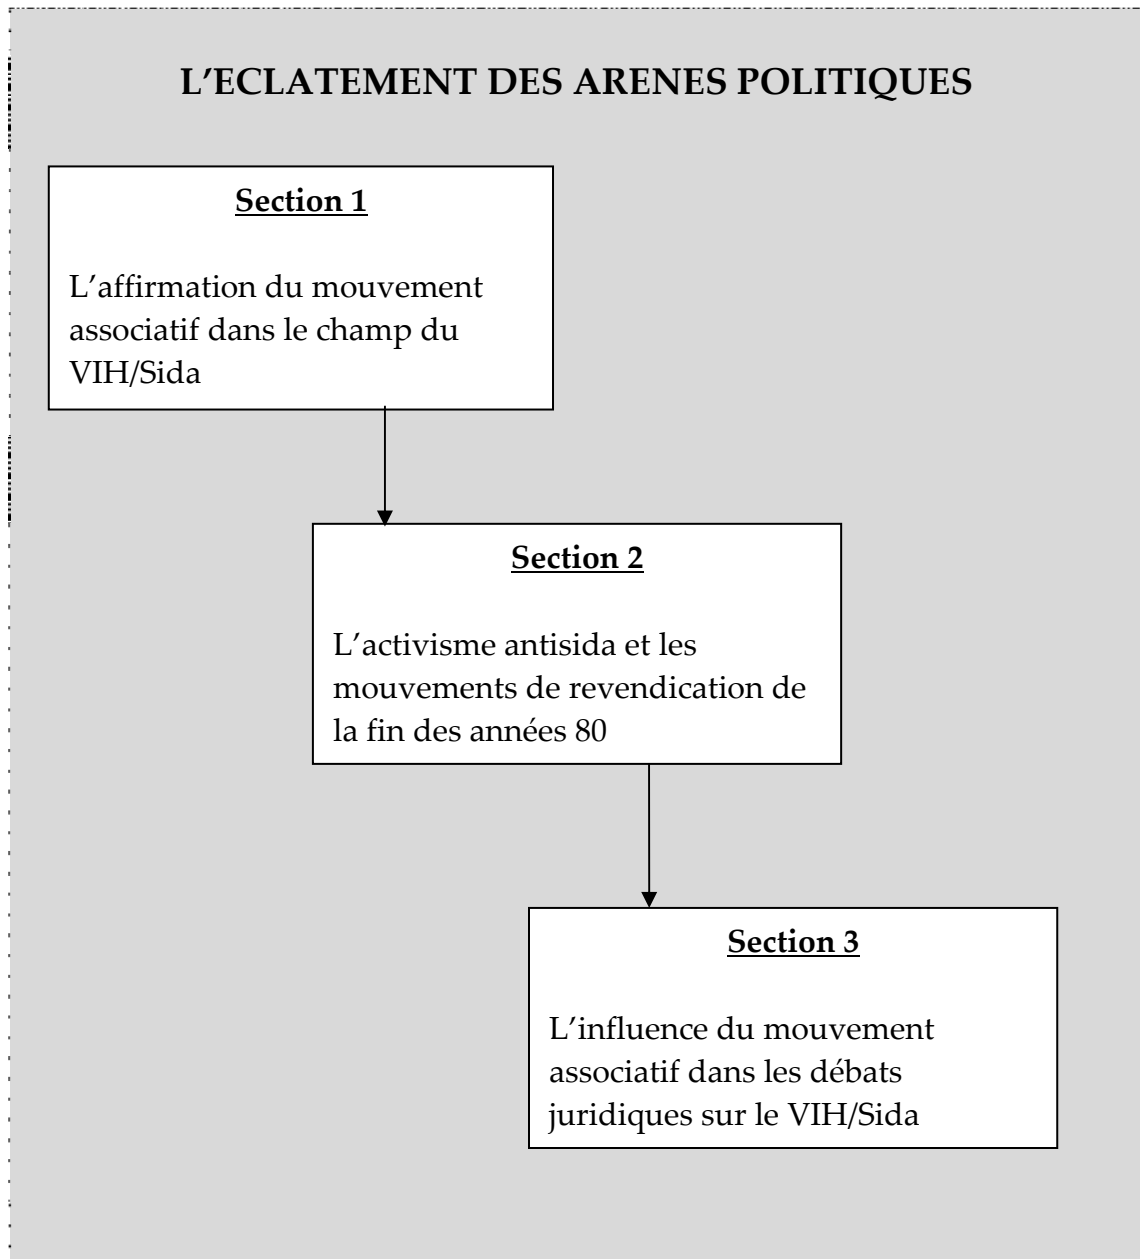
L’ECLATEMENT DES ARENES POLITIQUES

Section 1

L’affirmation du mouvement associatif dans le champ du VIH/Sida

Section 2

L’activisme antisida et les mouvements de revendication de la fin des années 80

Section 3

L’influence du mouvement associatif dans les débats juridiques sur le VIH/Sida